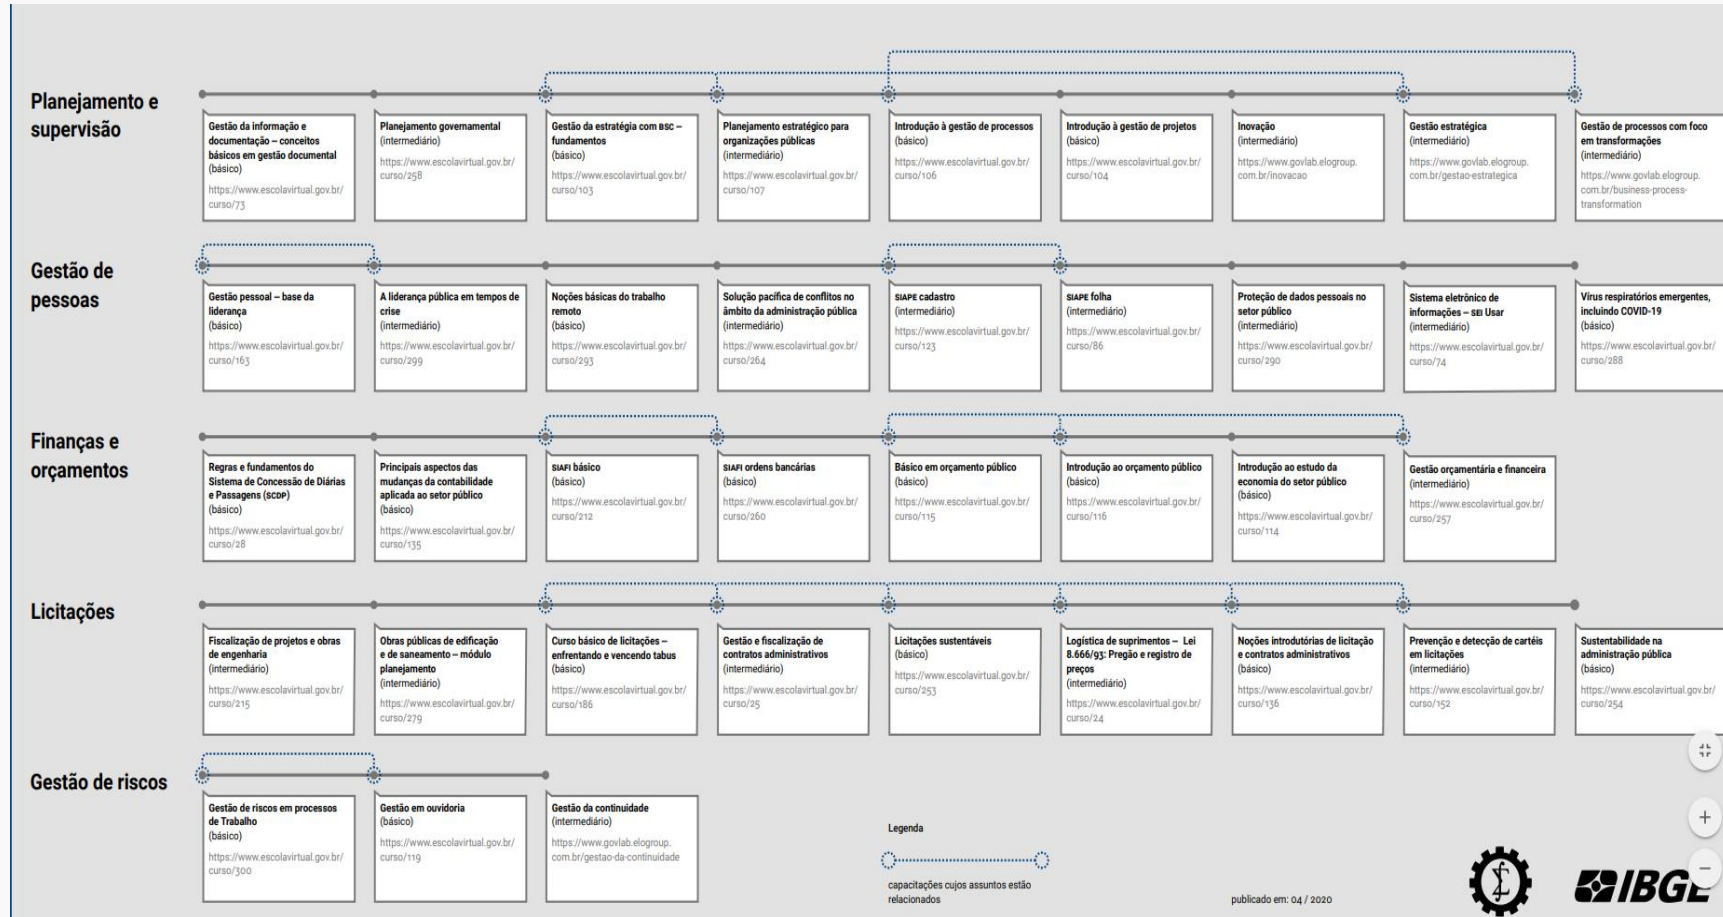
Planejamento e supervisão

Gestão da informação e documentação – conceitos básicos em gestão documental
(básico)
https://www.escolavirtual.gov.br/curso/73

Planejamento governamental
(intermediário)
https://www.escolavirtual.gov.br/curso/258

Gestão da estratégia com BSC – fundamentos
(básico)
https://www.escolavirtual.gov.br/curso/103

Planejamento estratégico para organizações públicas
(intermediário)
https://www.escolavirtual.gov.br/curso/107

Introdução à gestão de processos
(básico)
https://www.escolavirtual.gov.br/curso/106

Introdução à gestão de projetos
(básico)
https://www.escolavirtual.gov.br/curso/104

Inovação
(intermediário)
https://www.govlab.elogroup.com.br/inovacao

Gestão estratégica
(intermediário)
https://www.govlab.elogroup.com.br/gestao-estrategica

Gestão de processos com foco em transformações
(intermediário)
https://www.govlab.elogroup.com.br/business-process-transformation

Gestão de pessoas

Gestão pessoal – base da liderança
(básico)
https://www.escolavirtual.gov.br/curso/163

A liderança pública em tempos de crise
(intermediário)
https://www.escolavirtual.gov.br/curso/299

Noções básicas do trabalho remoto
(básico)
https://www.escolavirtual.gov.br/curso/293

Solução pacífica de conflitos no âmbito da administração pública
(intermediário)
https://www.escolavirtual.gov.br/curso/264

SIAPE cadastro
(intermediário)
https://www.escolavirtual.gov.br/curso/123

SIAPE folha
(intermediário)
https://www.escolavirtual.gov.br/curso/86

Proteção de dados pessoais no setor público
(intermediário)
https://www.escolavirtual.gov.br/curso/290

Sistema eletrônico de informações – SEI Usar
(intermediário)
https://www.escolavirtual.gov.br/curso/74

Vírus respiratórios emergentes, incluindo COVID-19
(básico)
https://www.escolavirtual.gov.br/curso/288

Finanças e orçamentos

Regras e fundamentos do Sistema de Concessão de Diárias e Passagens (SCDP)
(básico)
https://www.escolavirtual.gov.br/curso/28

Principais aspectos das mudanças da contabilidade aplicada ao setor público
(básico)
https://www.escolavirtual.gov.br/curso/135

SIAFI básico
(básico)
https://www.escolavirtual.gov.br/curso/212

SIAFI ordens bancárias
(básico)
https://www.escolavirtual.gov.br/curso/260

Básico em orçamento público
(básico)
https://www.escolavirtual.gov.br/curso/115

Introdução ao orçamento público
(básico)
https://www.escolavirtual.gov.br/curso/116

Introdução ao estudo da economia do setor público
(básico)
https://www.escolavirtual.gov.br/curso/114

Gestão orçamentária e financeira
(intermediário)
https://www.escolavirtual.gov.br/curso/257

Licitações

Fiscalização de projetos e obras de engenharia
(intermediário)
https://www.escolavirtual.gov.br/curso/215

Obras públicas de edificação e de saneamento – módulo planejamento
(intermediário)
https://www.escolavirtual.gov.br/curso/279

Curso básico de licitações – enfrentando e vencendo tabus
(básico)
https://www.escolavirtual.gov.br/curso/186

Gestão e fiscalização de contratos administrativos
(intermediário)
https://www.escolavirtual.gov.br/curso/25

Licitações sustentáveis
(básico)
https://www.escolavirtual.gov.br/curso/253

Logística de suprimentos – Lei 8.666/93: Pregão e registro de preços
(intermediário)
https://www.escolavirtual.gov.br/curso/24

Noções introdutórias de licitação e contratos administrativos
(básico)
https://www.escolavirtual.gov.br/curso/136

Prevenção e detecção de cartéis em licitações
(intermediário)
https://www.escolavirtual.gov.br/curso/152

Sustentabilidade na administração pública
(básico)
https://www.escolavirtual.gov.br/curso/254

Gestão de riscos

Gestão de riscos em processos de Trabalho
(básico)
https://www.escolavirtual.gov.br/curso/300

Gestão em ouvidoria
(básico)
https://www.escolavirtual.gov.br/curso/119

Gestão da continuidade
(intermediário)
https://www.govlab.elogroup.com.br/gestao-da-continuidade

Legenda
capacitações cujos assuntos estão relacionados

publicado em: 04 / 2020

IBGE